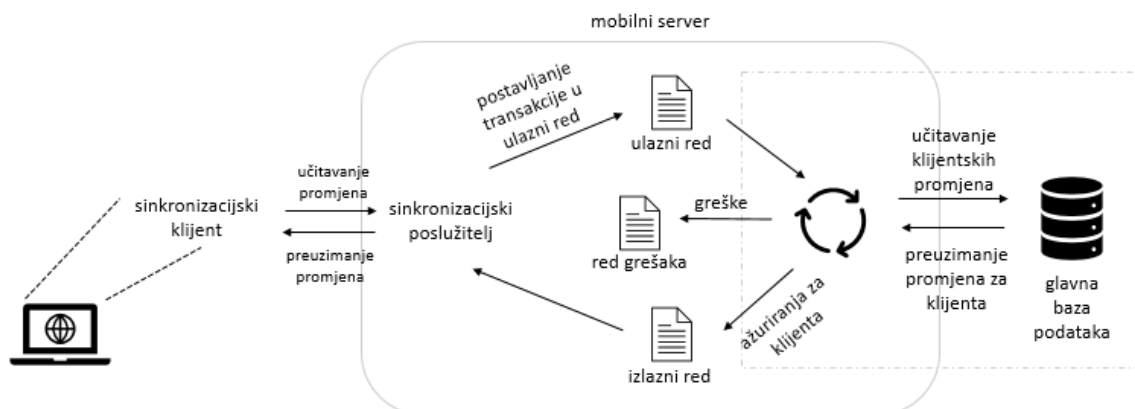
mobilni server

postavljanje transakcije u ulazni red

ulazni red

učitavanje klijentskih promjena

učitavanje promjena

sinkronizacijski klijent

sinkronizacijski poslužitelj

greške

red grešaka

preuzimanje promjena

preuzimanje promjena za klijenta

glavna baza podataka

ažuriranja za klijenta

izlazni red